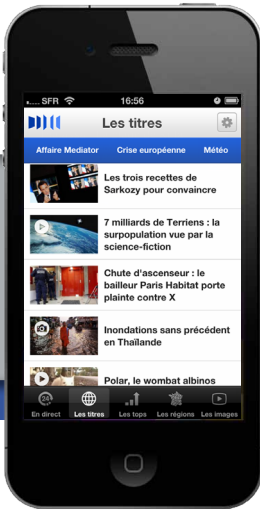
SFR 16:56

Les titres

Affaire Mediator Crise européenne Météo

Les trois recettes de Sarkozy pour convaincre

7 milliards de Terriens : la surpopulation vue par la science-fiction

Chute d'ascenseur : le bailleur Paris Habitat porte plainte contre X

Inondations sans précédent en Thaïlande

Polar, le wombat albinos

24
En direct Les titres Les tops Les régions Les images